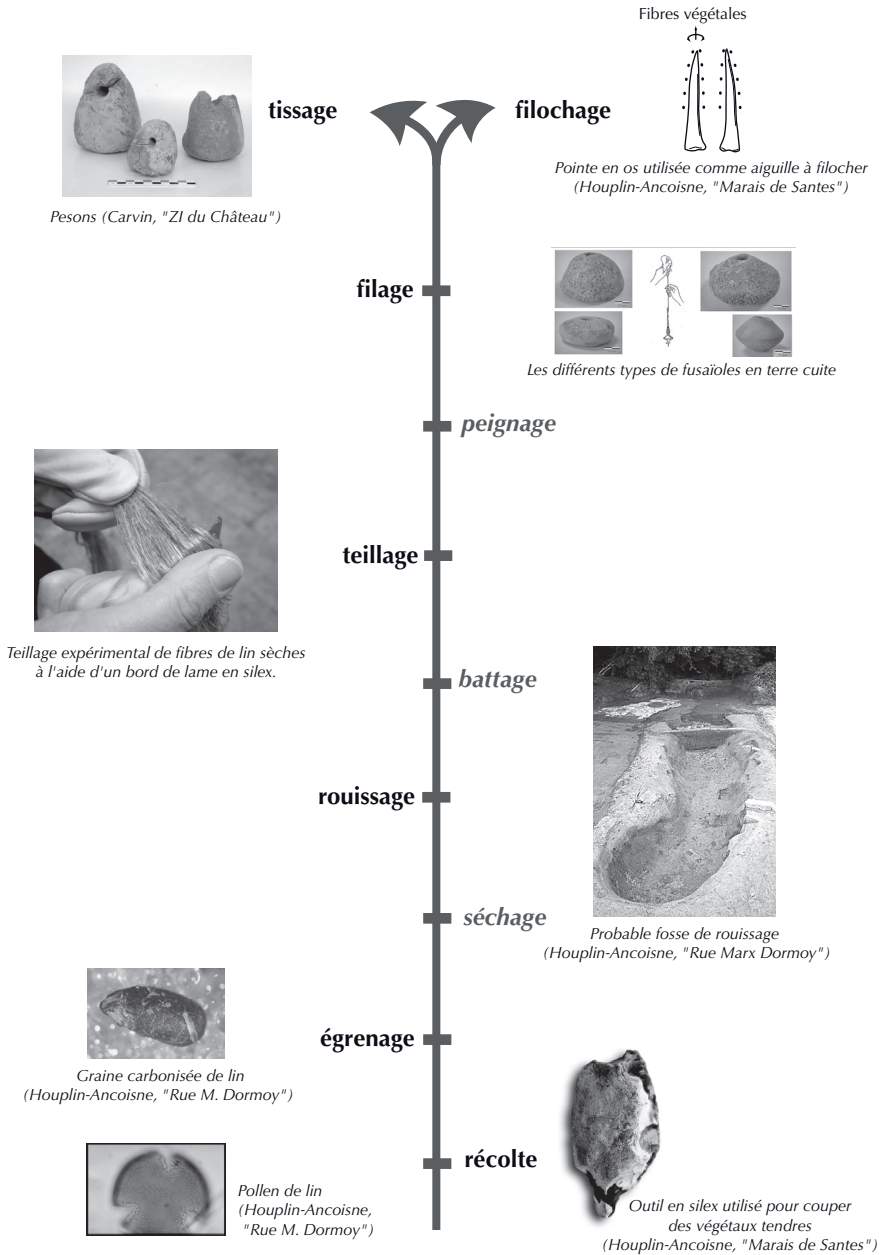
Fibres végétales

tissage

filochage

Pesons (Carvin, "ZI du Château")

Pointe en os utilisée comme aiguille à filocher (Houplin-Ancoisne, "Marais de Santes")

filage

Les différents types de fusaïoles en terre cuite

peignage

teillage

Teillage expérimental de fibres de lin sèches à l'aide d'un bord de lame en silex.

battage

rouissage

séchage

Probable fosse de rouissage (Houplin-Ancoisne, "Rue Marx Dormoy")

égrenage

Graine carbonisée de lin (Houplin-Ancoisne, "Rue M. Dormoy")

récolte

Pollen de lin (Houplin-Ancoisne, "Rue M. Dormoy")

Outil en silex utilisé pour couper des végétaux tendres (Houplin-Ancoisne, "Marais de Santes")